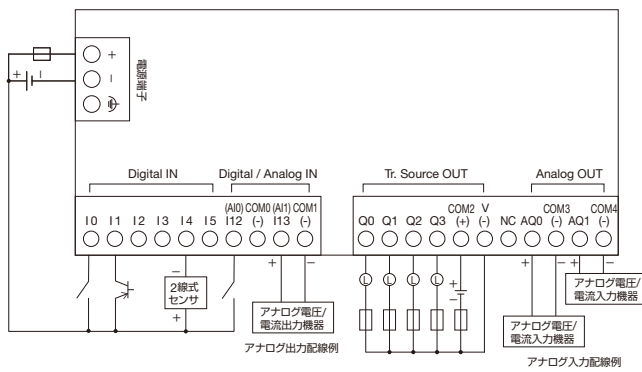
+
-
電源端子
+
-

Digital IN
Digital / Analog IN
Tr. Source OUT
Analog OUT

I0 I1 I2 I3 I4 I5 (AI0) I12 COM0 (-) (AI1) I13 COM1 (-)
Q0 Q1 Q2 Q3 COM2 (+) V (-) NC AQ0 COM3 (-) AQ1 COM4 (-)

-
2線式
センサ
+

+ -
アナログ電圧/
電流出力機器
アナログ出力配線例

L L L L
+
-

+ - + -
アナログ電圧/
電流入力機器
アナログ電圧/
電流入力機器
アナログ入力配線例